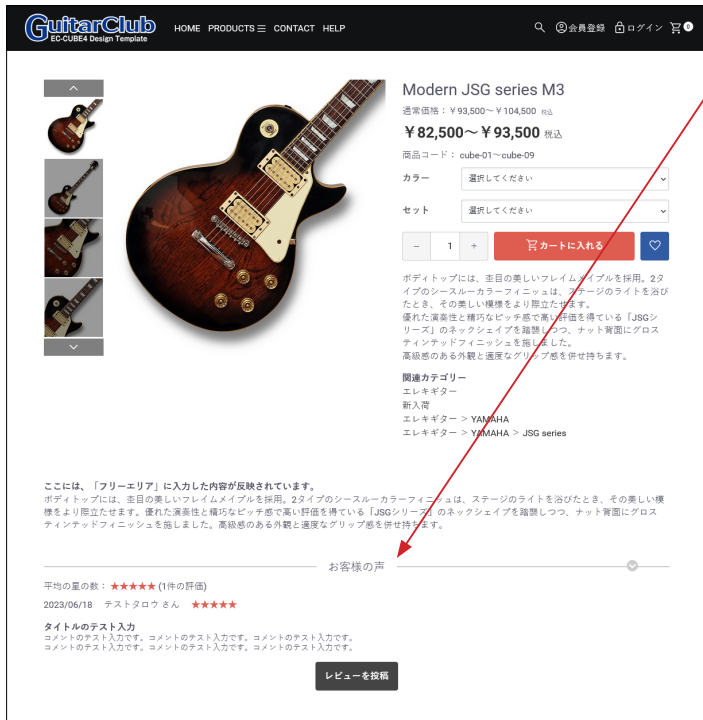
GuitarClub
EC-CUBE4 Design Template

HOME PRODUCTS ☰ CONTACT HELP

会員登録 ログイン 0

Modern JSG series M3

通常価格：￥93,500～￥104,500 税込

￥82,500～￥93,500 税込

商品コード： cube-01～cube-09

カラー 選択してください

セット 選択してください

－ 1 ＋ カートに入れる

ボディトップには、杢目の美しいフレイムメイプルを採用。2タイプのシースルーカラーフィニッシュは、ステージのライトを浴びたとき、その美しい模様をより際立たせます。
優れた演奏性と精巧なピッチ感で高い評価を得ている「JSGシリーズ」のネックシェイプを踏襲しつつ、ナット背面にグロスティンテッドフィニッシュを施しました。
高級感のある外観と適度なグリップ感を併せ持ちます。

関連カテゴリー
エレキギター
新入荷
エレキギター ＞ YAMAHA
エレキギター ＞ YAMAHA ＞ JSG series

ここには、「フリーエリア」に入力した内容が反映されています。
ボディトップには、杢目の美しいフレイムメイプルを採用。2タイプのシースルーカラーフィニッシュは、ステージのライトを浴びたとき、その美しい模様をより際立たせます。優れた演奏性と精巧なピッチ感で高い評価を得ている「JSGシリーズ」のネックシェイプを踏襲しつつ、ナット背面にグロスティンテッドフィニッシュを施しました。高級感のある外観と適度なグリップ感を併せ持ちます。

お客様の声

平均の星の数：★★★★★(1件の評価)

2023/06/18 テストタロウ さん ★★★★★

タイトルのテスト入力
コメントのテスト入力です。コメントのテスト入力です。コメントのテスト入力です。
コメントのテスト入力です。コメントのテスト入力です。コメントのテスト入力です。

レビューを投稿